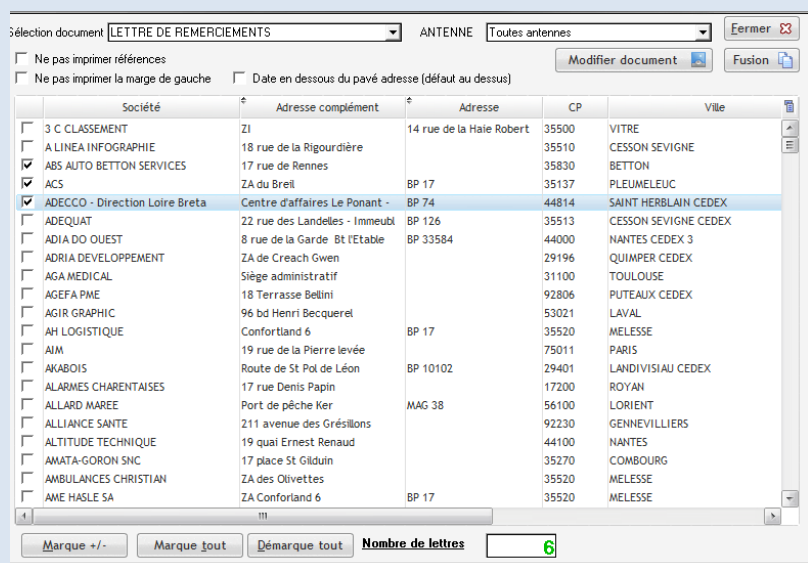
Sélection document LETTRE DE REMERCIEMENTS

ANTENNE Toutes antennes

Fermer

Ne pas imprimer références

Ne pas imprimer la marge de gauche

Date en dessous du pavé adresse (défaut au dessus)

Modifier document

Fusion

| Société | Adresse complément | Adresse | CP | Ville |
|---|---|---|---|---|
| 3 C CLASSEMENT | ZI | 14 rue de la Haie Robert | 35500 | VITRE |
| A LINEA INFOGRAPHIE | 18 rue de la Rigourdière | | 35510 | CESSON SEVIGNE |
| ABS AUTO BETTON SERVICES | 17 rue de Rennes | | 35830 | BETTON |
| ACS | ZA du Breil | BP 17 | 35137 | PLEUMELEUC |
| ADECCO - Direction Loire Breta | Centre d'affaires Le Ponant - | BP 74 | 44814 | SAINT HERBLAIN CEDEX |
| ADEQUAT | 22 rue des Landelles - Immeubl | BP 126 | 35513 | CESSON SEVIGNE CEDEX |
| ADIA DO OUEST | 8 rue de la Garde Bt l'Etable | BP 33584 | 44000 | NANTES CEDEX 3 |
| ADRIA DEVELOPPEMENT | ZA de Creach Gwen | | 29196 | QUIMPER CEDEX |
| AGA MEDICAL | Siège administratif | | 31100 | TOULOUSE |
| AGEFA PME | 18 Terrasse Bellini | | 92806 | PUTEAUX CEDEX |
| AGIR GRAPHIC | 96 bd Henri Becquerel | | 53021 | LAVAL |
| AH LOGISTIQUE | Confortland 6 | BP 17 | 35520 | MELESSE |
| AIM | 19 rue de la Pierre levée | | 75011 | PARIS |
| AKABOIS | Route de St Pol de Léon | BP 10102 | 29401 | LANDIVISIAU CEDEX |
| ALARMES CHARENTAISES | 17 rue Denis Papin | | 17200 | ROYAN |
| ALLARD MAREE | Port de pêche Ker | MAG 38 | 56100 | LORIENT |
| ALLIANCE SANTE | 211 avenue des Grésillons | | 92230 | GENNEVILLIERS |
| ALTITUDE TECHNIQUE | 19 quai Ernest Renaud | | 44100 | NANTES |
| AMATA-GORON SNC | 17 place St Gilduin | | 35270 | COMBOURG |
| AMBULANCES CHRISTIAN | ZA des Olivettes | | 35520 | MELESSE |
| AME HASLE SA | ZA Conforland 6 | BP 17 | 35520 | MELESSE |

Marque +/-

Marque tout

Démarque tout

Nombre de lettres

6